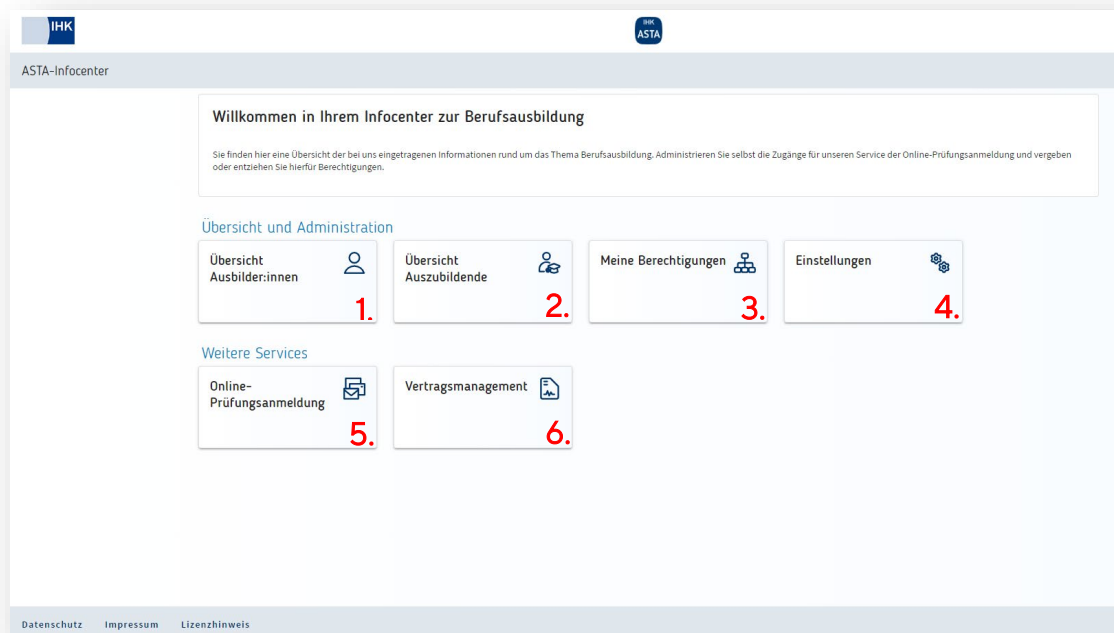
IHK

IHK ASTA

ASTA-Infocenter

Willkommen in Ihrem Infocenter zur Berufsausbildung

Sie finden hier eine Übersicht der bei uns eingetragenen Informationen rund um das Thema Berufsausbildung. Administrieren Sie selbst die Zugänge für unseren Service der Online-Prüfungsanmeldung und vergeben oder entziehen Sie hierfür Berechtigungen.

Übersicht und Administration

Übersicht Ausbilder:innen 1.

Übersicht Auszubildende 2.

Meine Berechtigungen 3.

Einstellungen 4.

Weitere Services

Online-Prüfungsanmeldung 5.

Vertragsmanagement 6.

Datenschutz Impressum Lizenzhinweis